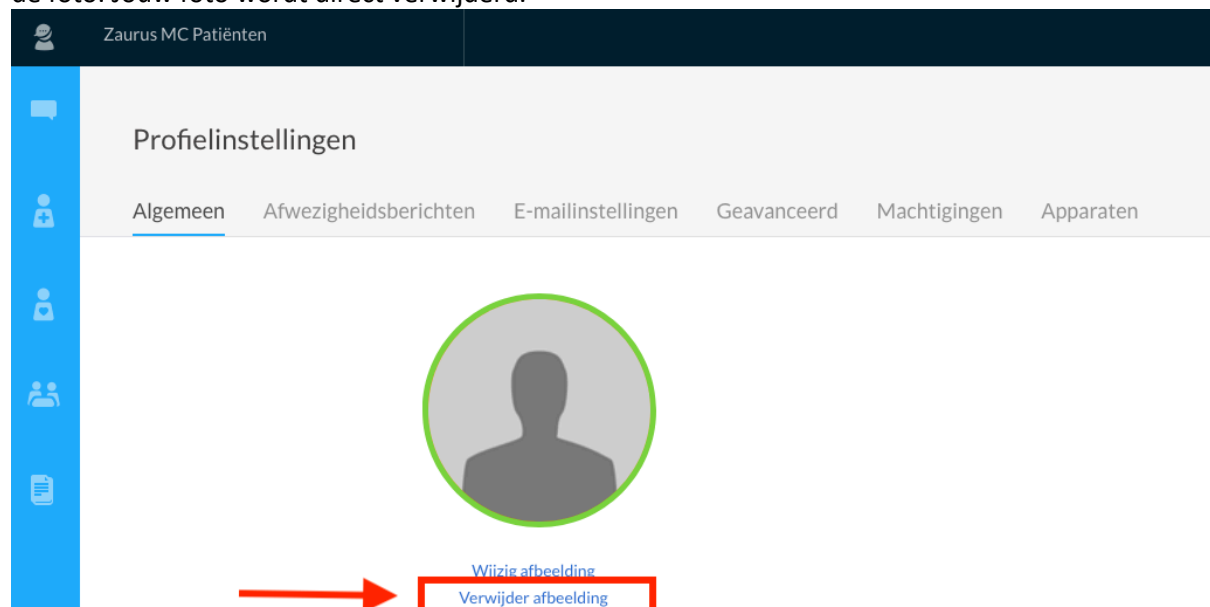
de foto. Jouw foto wordt direct verwijderd.

Zaurus MC Patiënten

Profielinstellingen

Algemeen Afwezigheidsberichten E-mailinstellingen Geavanceerd Machtigingen Apparaten

Wijzig afbeelding
Verwijder afbeelding